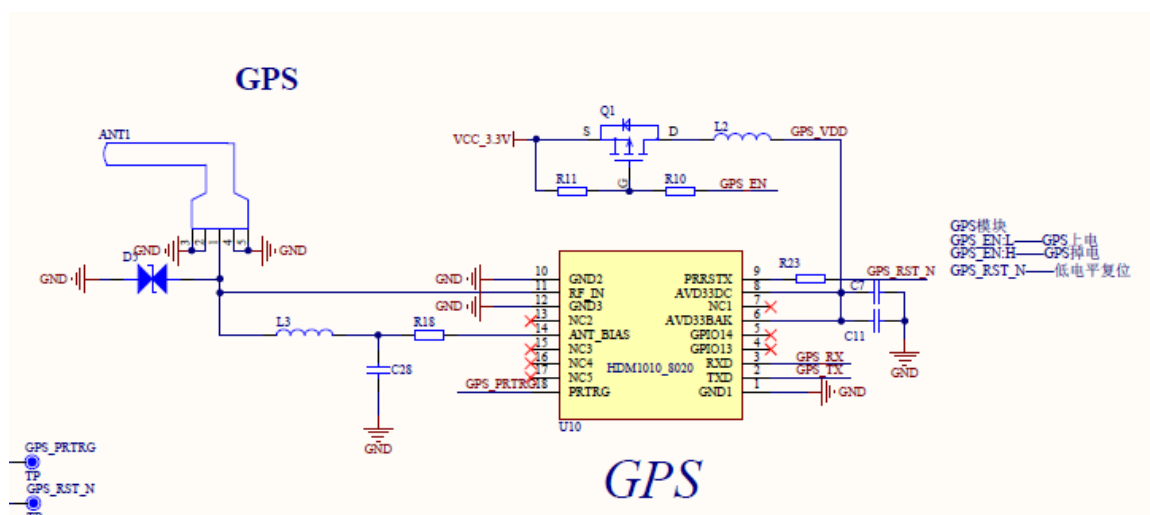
GPS

ANT1

GND 3 2 1 4 5 GND

D3

GND

GND

VCC_3.3V

Q1

S D

L2

GPS_VDD

R11

R10

GPS_EN

GND 10 GND2
11 RF_IN
GND 12 GND3
13 NC2
14 ANT_BIAS
15 NC3
16 NC4
17 NC5
GPS_PRTRG 18 PRTRG

PRRSTX 9
AVD33DC 8
NC1 7
AVD33BAK 6
GPIO14 5
GPIO13 4
RXD 3
TXD 2
GND1 1

HDM1010_8020

U10

R23

GPS_RST_N

C7

C11

GND

GPS_RX

GPS_TX

GND

L3

R18

C28

GND

GPS模块
GPS_EN:L——GPS上电
GPS_EN:H——GPS掉电
GPS_RST_N——低电平复位

GPS_PRTRG
TP
GPS_RST_N

GPS